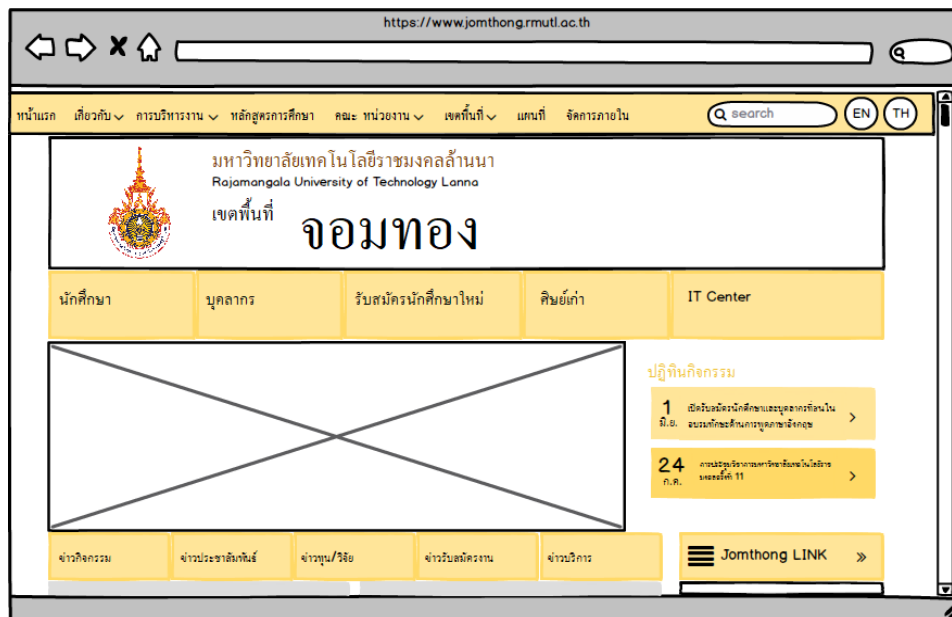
https://www.jomthong.rmutl.ac.th

หน้าแรก เกี่ยวกับ การบริหารงาน หลักสูตรการศึกษา คณะ หน่วยงาน เขตพื้นที่ แผนที่ จัดการภายใน search EN TH

มหาวิทยาลัยเทคโนโลยีราชมงคลล้านนา
Rajamangala University of Technology Lanna
เขตพื้นที่ จอมทอง

นักศึกษา
บุคลากร
รับสมัครนักศึกษาใหม่
ศิษย์เก่า
IT Center

ปฏิทินกิจกรรม

1 มิ.ย. เปิดรับสมัครนักศึกษาและบุคลากรที่สนใจ อบรมทักษะด้านการพูดภาษาอังกฤษ

24 ก.ค. การประชุมวิชาการมหาวิทยาลัยเทคโนโลยีราชมงคลครั้งที่ 11

ข่าวกิจกรรม
ข่าวประชาสัมพันธ์
ข่าวทุน/วิจัย
ข่าวรับสมัครงาน
ข่าวบริการ

Jomthong LINK »